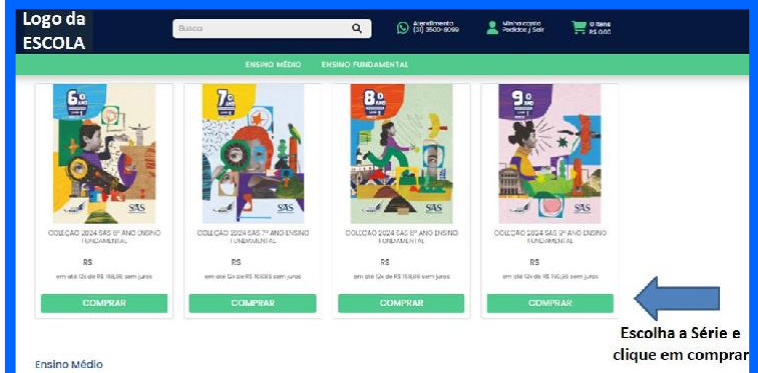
Logo da ESCOLA

Busca

Atendimento (31) 3500-8099

Minha conta Pedidos | Sair

0 itens R$ 0,00

ENSINO MÉDIO ENSINO FUNDAMENTAL

6º ANO

SAS

COLEÇÃO 2024 SAS 6º ANO ENSINO FUNDAMENTAL

R$

em até 12x de R$ 168,88 sem juros

COMPRAR

7º ANO

SAS

COLEÇÃO 2024 SAS 7º ANO ENSINO FUNDAMENTAL

R$

em até 12x de R$ 169,88 sem juros

COMPRAR

8º ANO

SAS

COLEÇÃO 2024 SAS 8º ANO ENSINO FUNDAMENTAL

R$

em até 12x de R$ 169,88 sem juros

COMPRAR

9º ANO

SAS

COLEÇÃO 2024 SAS 9º ANO ENSINO FUNDAMENTAL

R$

em até 12x de R$ 190,88 sem juros

COMPRAR

Escolha a Série e clique em comprar

Ensino Médio